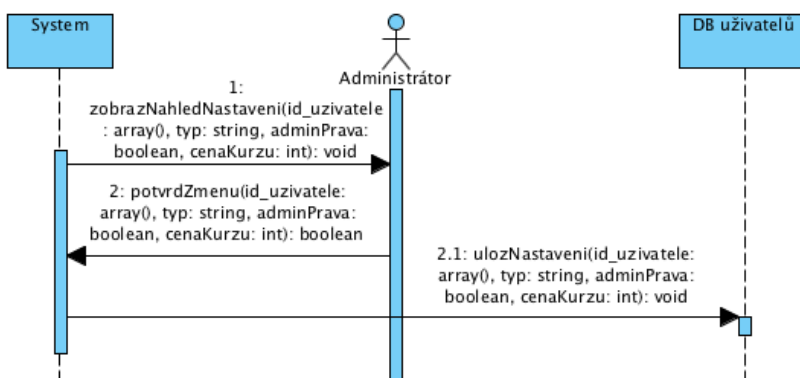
System

Administrátor

DB uživatelů

1: zobrazNahledNastaveni(id_uzivatele : array(), typ: string, adminPrava: boolean, cenaKurzu: int): void

2: potvrdZmenu(id_uzivatele: array(), typ: string, adminPrava: boolean, cenaKurzu: int): boolean

2.1: ulozNastaveni(id_uzivatele: array(), typ: string, adminPrava: boolean, cenaKurzu: int): void